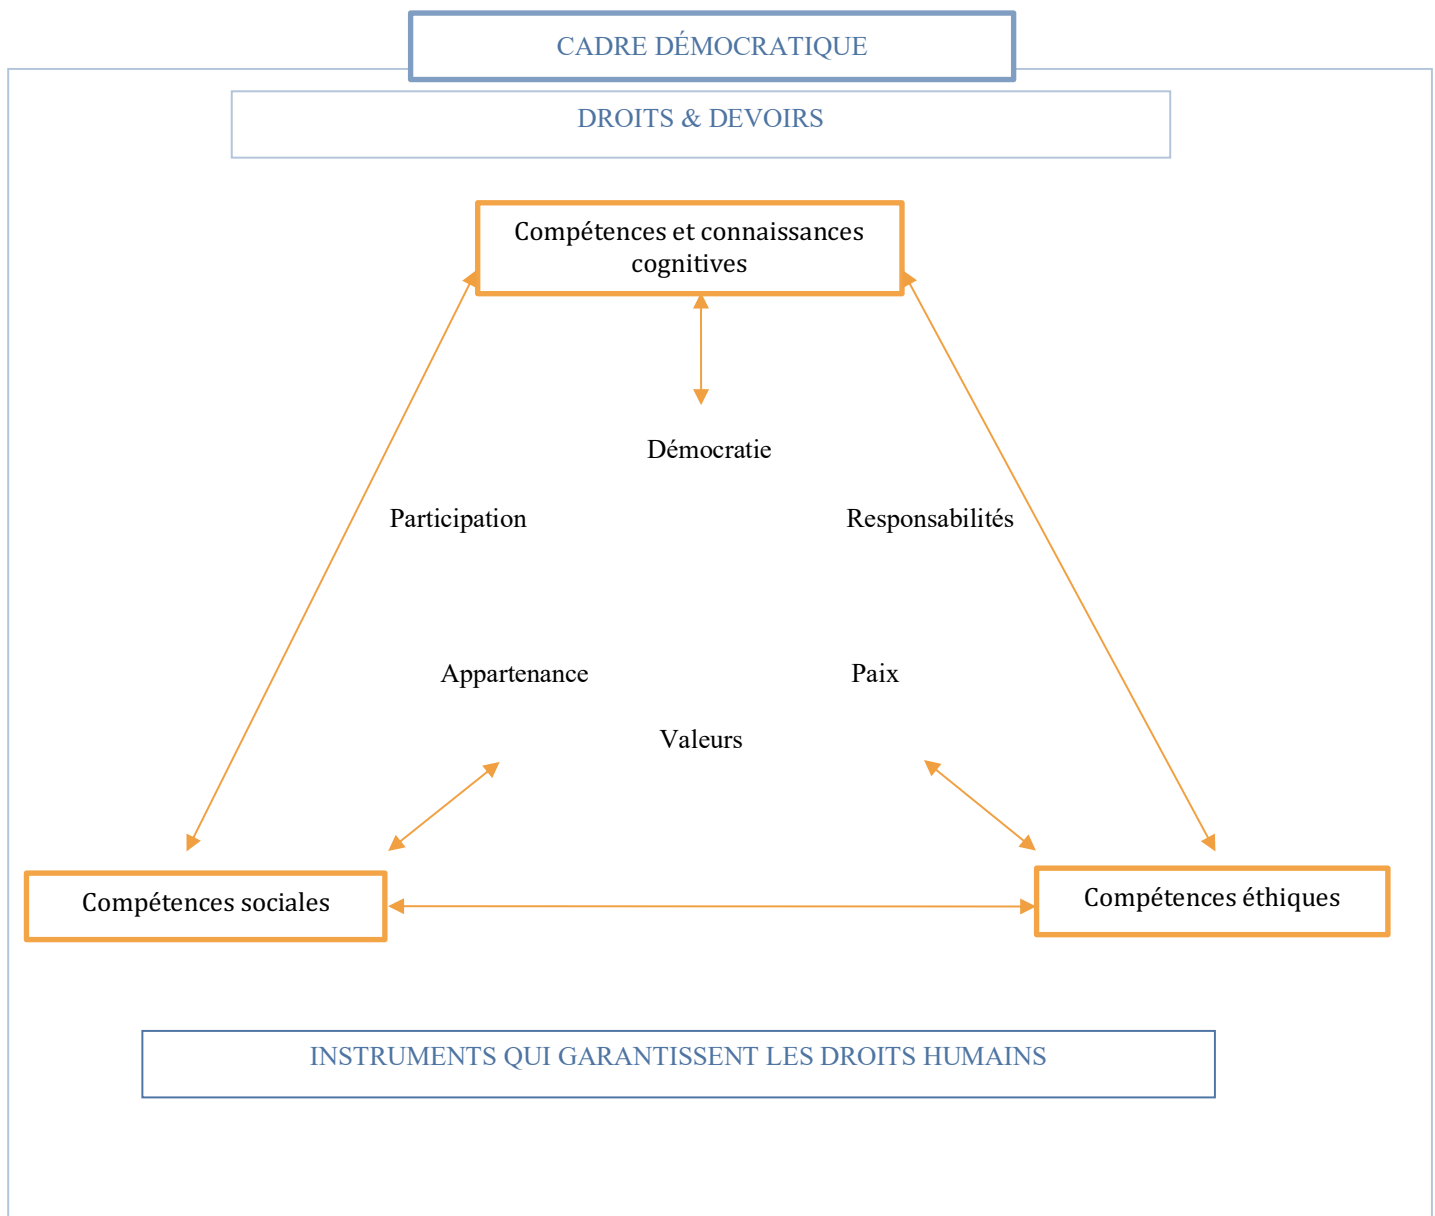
CADRE DÉMOCRATIQUE

DROITS & DEVOIRS

Compétences et connaissances cognitives

Démocratie

Participation

Responsabilités

Appartenance

Paix

Valeurs

Compétences sociales

Compétences éthiques

INSTRUMENTS QUI GARANTISSENT LES DROITS HUMAINS